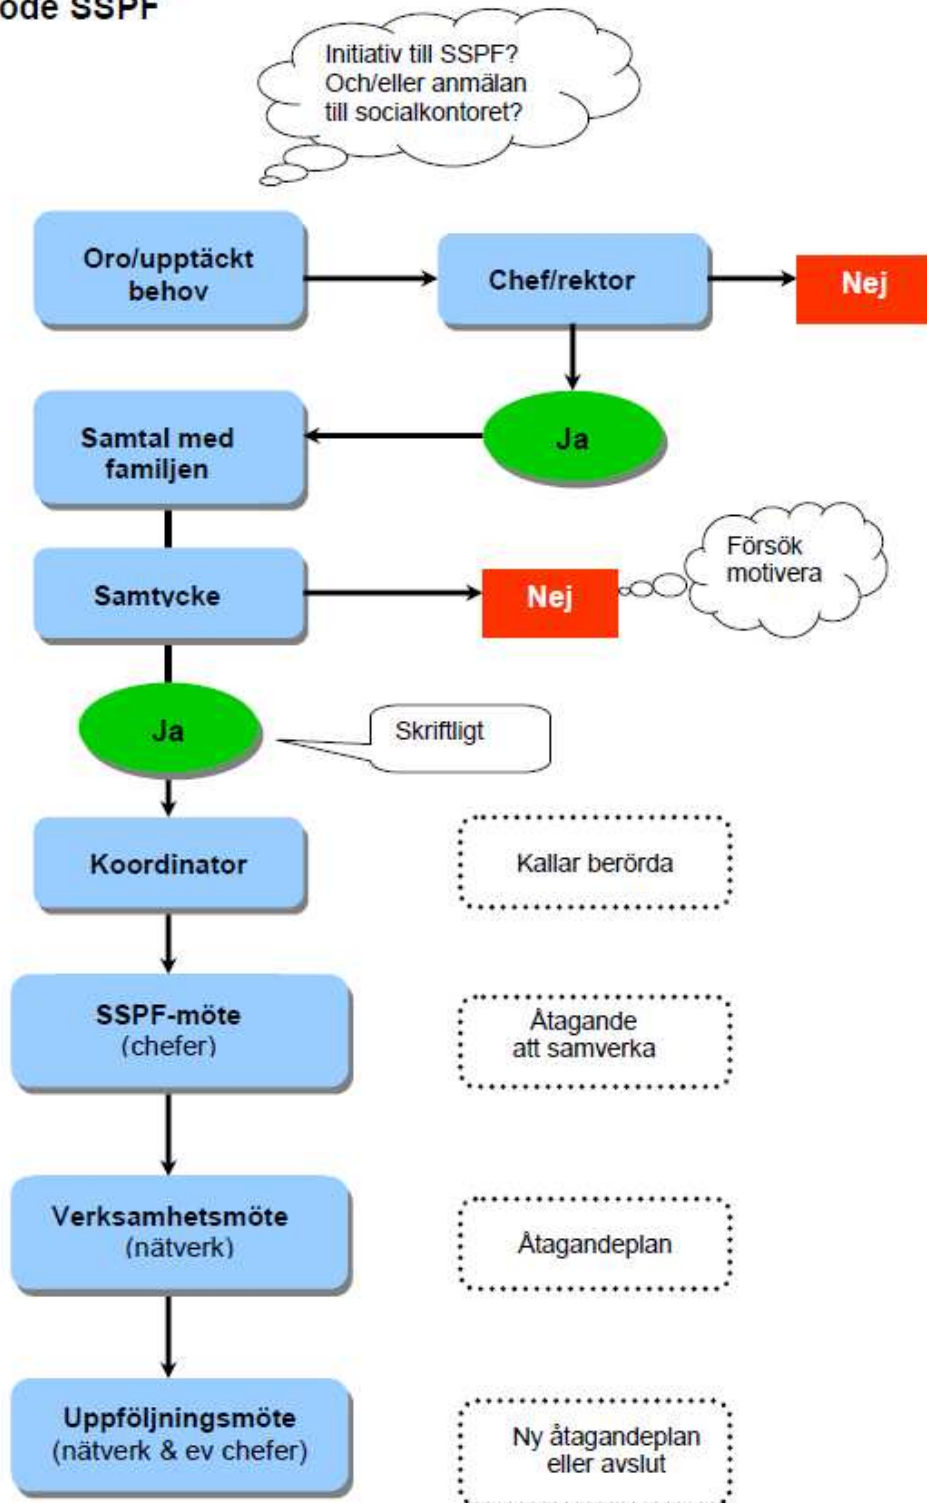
ode SSPF

Initiativ till SSPF? Och/eller anmälan till socialkontoret?

Oro/upptäckt behov

Chef/rektor

Nej

Ja

Samtal med familjen

Samtycke

Nej

Försök motivera

Ja

Skriftligt

Koordinator

Kallar berörda

SSPF-möte (chefer)

Åtagande att samverka

Verksamhetsmöte (nätverk)

Åtagandeplan

Uppföljningsmöte (nätverk & ev chefer)

Ny åtagandeplan eller avslut